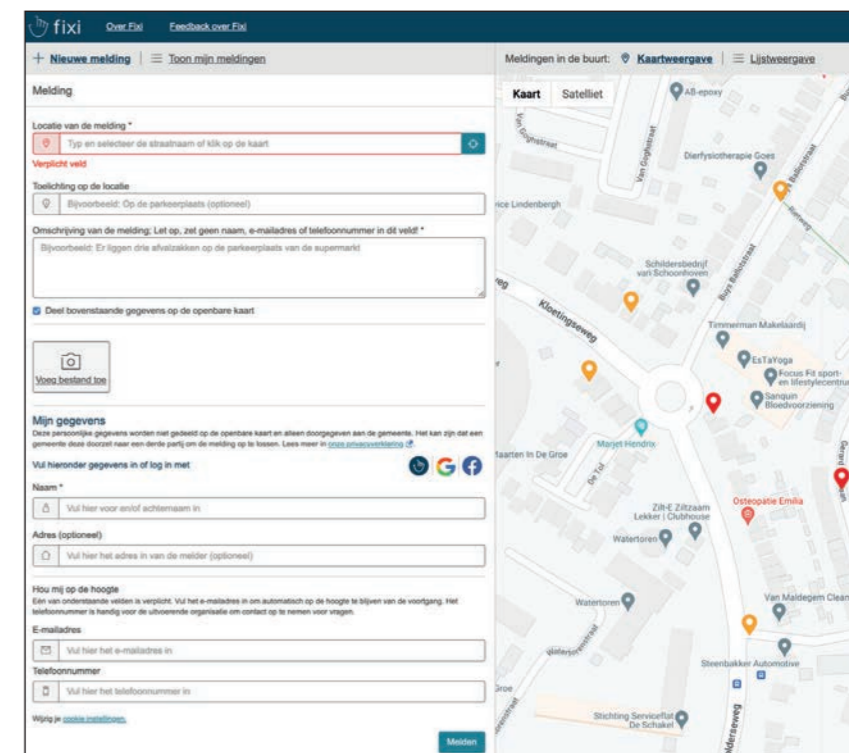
fixi Over Fixi Feedback over Fixi

+ Nieuwe melding | Toon mijn meldingen

Meldingen in de buurt: Kaartweergave | Lijstweergave

Melding

Locatie van de melding *

Typ en selecteer de straatnaam of klik op de kaart

Verplicht veld

Toelichting op de locatie

Bijvoorbeeld: Op de parkeerplaats (optioneel)

Omschrijving van de melding; Let op, zet geen naam, e-mailadres of telefoonnummer in dit veld! *

Bijvoorbeeld: Er liggen drie afvalzakken op de parkeerplaats van de supermarkt

Deel bovenstaande gegevens op de openbare kaart

Voeg bestand toe

Mijn gegevens

Deze persoonlijke gegevens worden niet gedeeld op de openbare kaart en alleen doorgegeven aan de gemeente. Het kan zijn dat een gemeente deze doorzet naar een derde partij om de melding op te lossen. Lees meer in onze privacyverklaring.

Vul hieronder gegevens in of log in met

Naam *

Vul hier voor en/of achternaam in

Adres (optioneel)

Vul hier het adres in van de melder (optioneel)

Hou mij op de hoogte

Een van onderstaande velden is verplicht. Vul het e-mailadres in om automatisch op de hoogte te blijven van de voortgang. Het telefoonnummer is handig voor de uitvoerende organisatie om contact op te nemen voor vragen.

E-mailadres

Vul hier het e-mailadres in

Telefoonnummer

Vul hier het telefoonnummer in

Wijzig je cookie instellingen.

Melden

Kaart Satelliet

AB-epoxy
Van Goghstraat
Dierfysiotherapie Goes
Ruys Beltstraat
ice Lindenbergh
Schildersbedrijf van Schoonhoven
Kloetingseweg
Timmerman Makelaardij
EsTaYoga
Focus Fit sport- en lifestylecentrum
Sanquin Bloedvoorziening
Marjet Hendrix
aarten In De Groe
De Tol
Zilt-E Ziltzaam Lekker | Clubhouse
Osteopatie Emilia
Watertoren
Watertoren
Van Maldegem Clean
Steenbakker Automotive
Groe
Stichting Servicefllat De Schakel
ldersweg